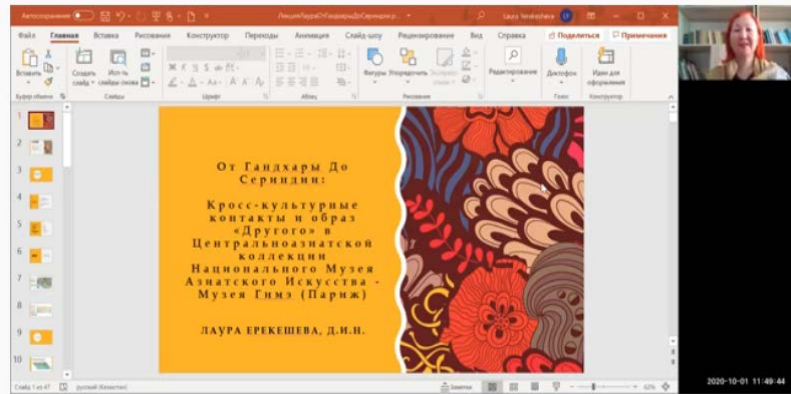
Автосохранение
ЛекцияЛаурыОтГандхарыДоСериндии.p...
Laura Yerekesheva
Файл Главная Вставка Рисование Конструктор Переходы Анимация Слайд-шоу Рецензирование Вид Справка Поделиться Примечания
Вставить
Создать слайд
Из п/з слайдов снова
Буфер обмена
Слайды
Шрифт
Абзац
Фигуры Упорядочить
Рисование
Редактирование
Диктовка
Голос
Идеи для оформления
Конструктор

От Гандхары До Сериндии:

Кросс-культурные контакты и образ «Другого» в Центральноазиатской коллекции Национального Музея Азиатского Искусства - Музея Гимэ (Париж)

ЛАУРА ЕРЕКЕШЕВА, Д.И.Н.

1
2
3
4
5
6
7
8
9
10
Слайд 1 из 47
русский (Казахстан)
Заметки
62%
2020-10-01 11:49:44